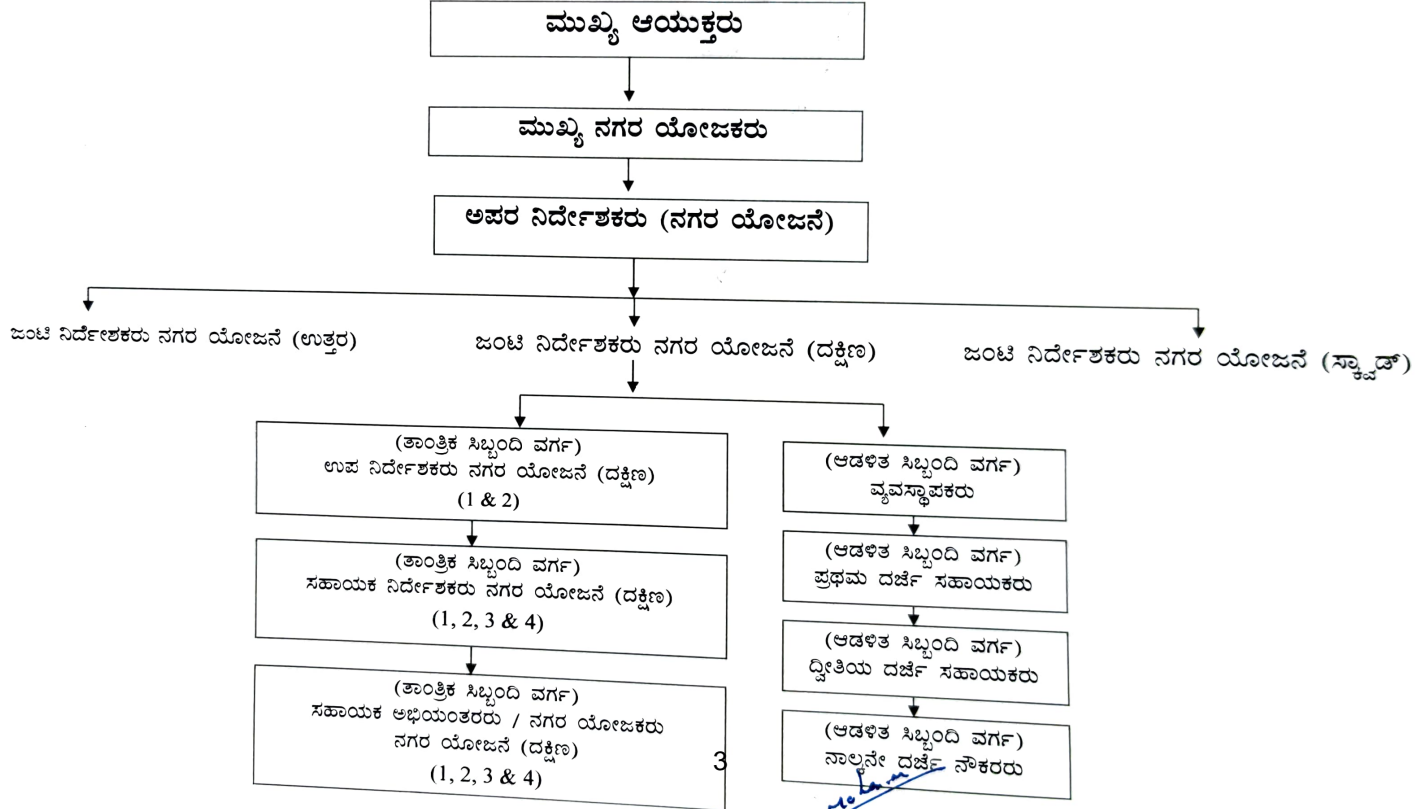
ಮುಖ್ಯ ಆಯುಕ್ತರು

ಮುಖ್ಯ ನಗರ ಯೋಜಕರು

ಅಪರ ನಿರ್ದೇಶಕರು (ನಗರ ಯೋಜನೆ)

ಜಂಟಿ ನಿರ್ದೇಶಕರು ನಗರ ಯೋಜನೆ (ಉತ್ತರ)

ಜಂಟಿ ನಿರ್ದೇಶಕರು ನಗರ ಯೋಜನೆ (ದಕ್ಷಿಣ)

ಜಂಟಿ ನಿರ್ದೇಶಕರು ನಗರ ಯೋಜನೆ (ಸ್ಕ್ವಾಡ್)

(ತಾಂತ್ರಿಕ ಸಿಬ್ಬಂದಿ ವರ್ಗ) ಉಪ ನಿರ್ದೇಶಕರು ನಗರ ಯೋಜನೆ (ದಕ್ಷಿಣ) (1 & 2)

(ತಾಂತ್ರಿಕ ಸಿಬ್ಬಂದಿ ವರ್ಗ) ಸಹಾಯಕ ನಿರ್ದೇಶಕರು ನಗರ ಯೋಜನೆ (ದಕ್ಷಿಣ) (1, 2, 3 & 4)

(ತಾಂತ್ರಿಕ ಸಿಬ್ಬಂದಿ ವರ್ಗ) ಸಹಾಯಕ ಅಭಿಯಂತರರು / ನಗರ ಯೋಜಕರು ನಗರ ಯೋಜನೆ (ದಕ್ಷಿಣ) (1, 2, 3 & 4)

(ಆಡಳಿತ ಸಿಬ್ಬಂದಿ ವರ್ಗ) ವ್ಯವಸ್ಥಾಪಕರು

(ಆಡಳಿತ ಸಿಬ್ಬಂದಿ ವರ್ಗ) ಪ್ರಥಮ ದರ್ಜೆ ಸಹಾಯಕರು

(ಆಡಳಿತ ಸಿಬ್ಬಂದಿ ವರ್ಗ) ದ್ವಿತಿಯ ದರ್ಜೆ ಸಹಾಯಕರು

(ಆಡಳಿತ ಸಿಬ್ಬಂದಿ ವರ್ಗ) ನಾಲ್ಕನೇ ದರ್ಜೆ ನೌಕರರು

3